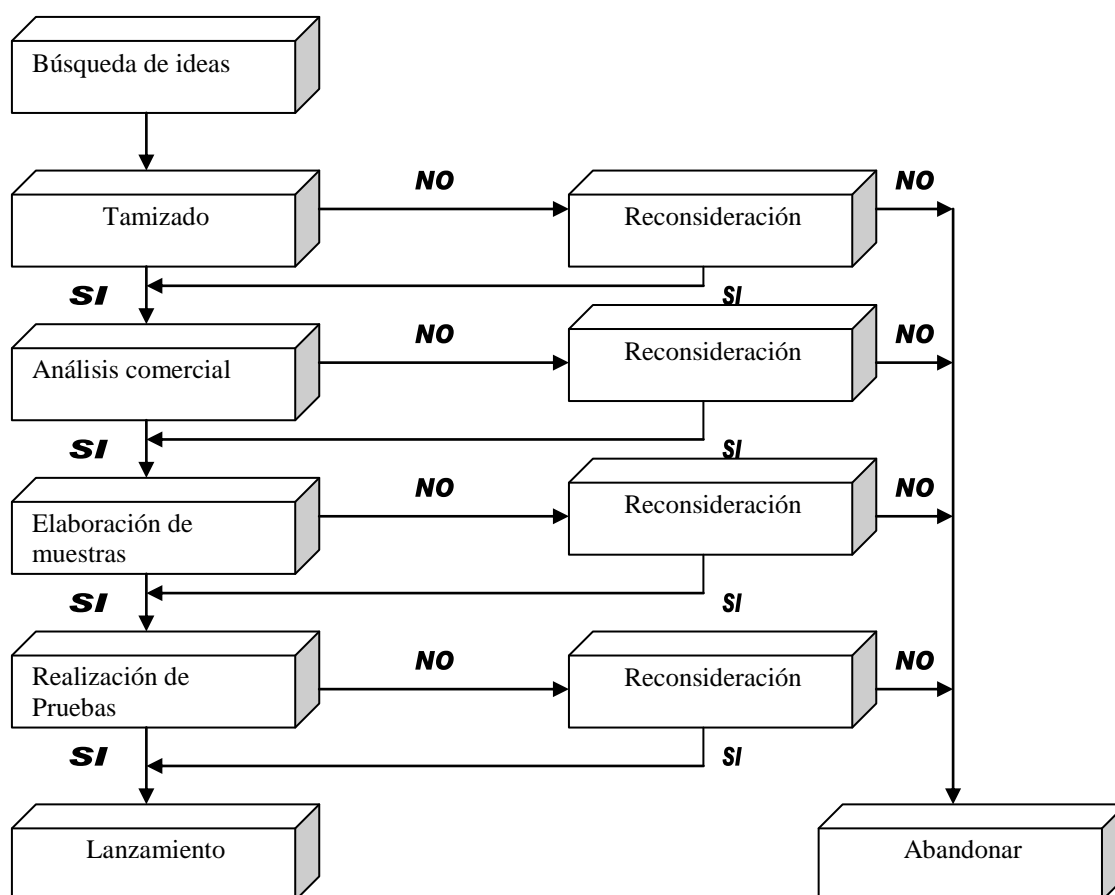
Búsqueda de ideas

Tamizado

NO

Reconsideración

NO

SI

SI

Análisis comercial

NO

Reconsideración

NO

SI

SI

Elaboración de muestras

NO

Reconsideración

NO

SI

SI

Realización de Pruebas

NO

Reconsideración

NO

SI

SI

Lanzamiento

Abandonar